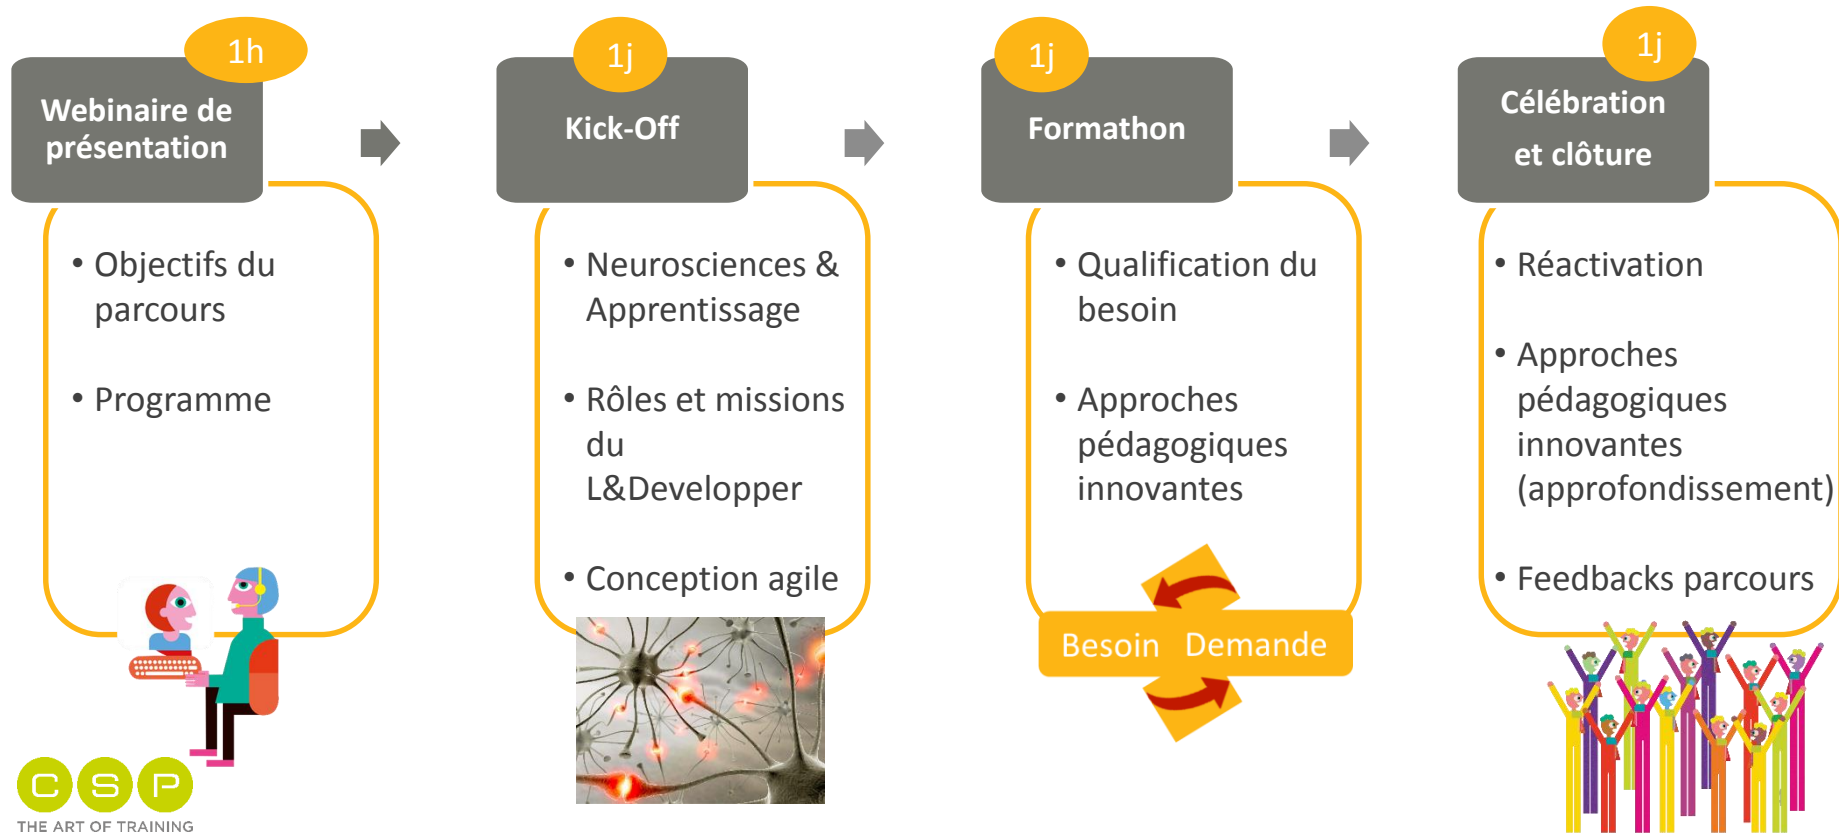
1h

Webinaire de présentation

• Objectifs du parcours

• Programme

1j

Kick-Off

• Neurosciences & Apprentissage

• Rôles et missions du L&Developper

• Conception agile

1j

Formathon

• Qualification du besoin

• Approches pédagogiques innovantes

Besoin Demande

1j

Célébration et clôture

• Réactivation

• Approches pédagogiques innovantes (approfondissement)

• Feedbacks parcours

CSP
THE ART OF TRAINING